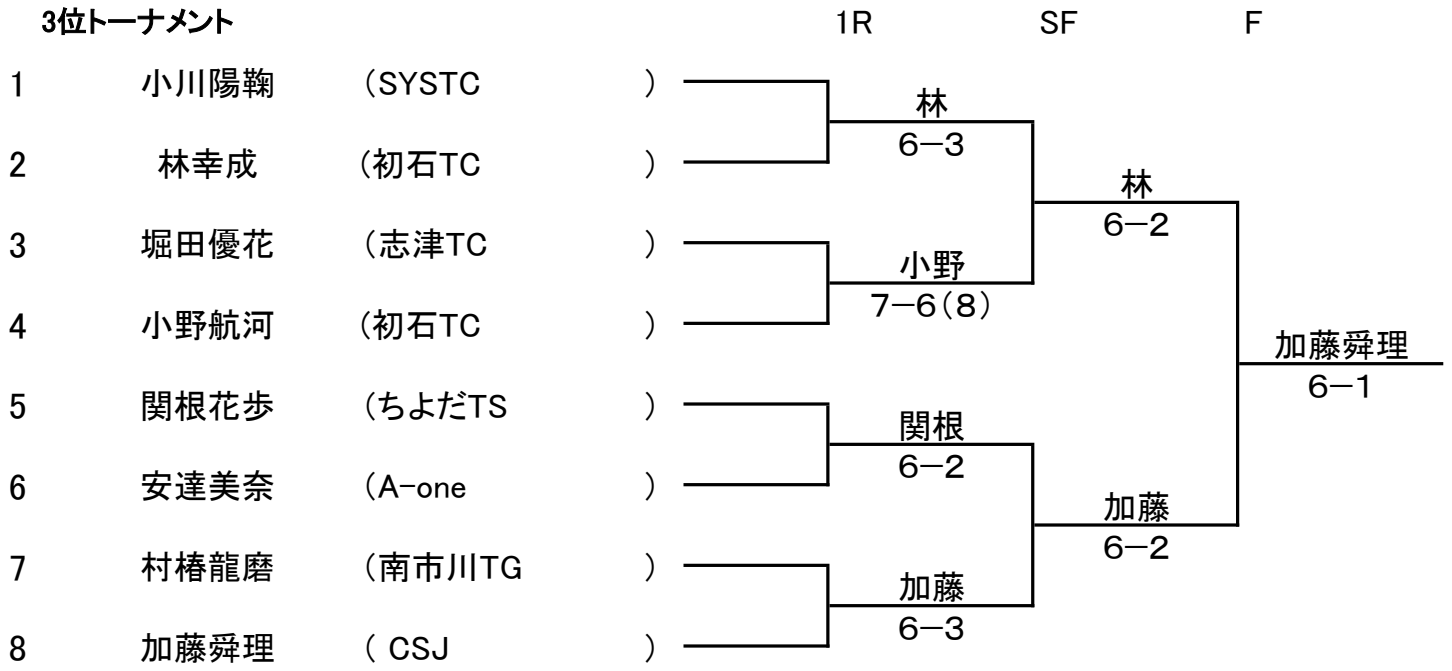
3位トーナメント

1R SF F

1 小川陽鞠 （SYSTC ）
2 林幸成 （初石TC ）
3 堀田優花 （志津TC ）
4 小野航河 （初石TC ）
5 関根花歩 （ちよだTS ）
6 安達美奈 （A-one ）
7 村椿龍磨 （南市川TG ）
8 加藤舜理 （ CSJ ）

林
6−3

小野
7−6（8）

関根
6−2

加藤
6−3

林
6−2

加藤
6−2

加藤舜理
6−1